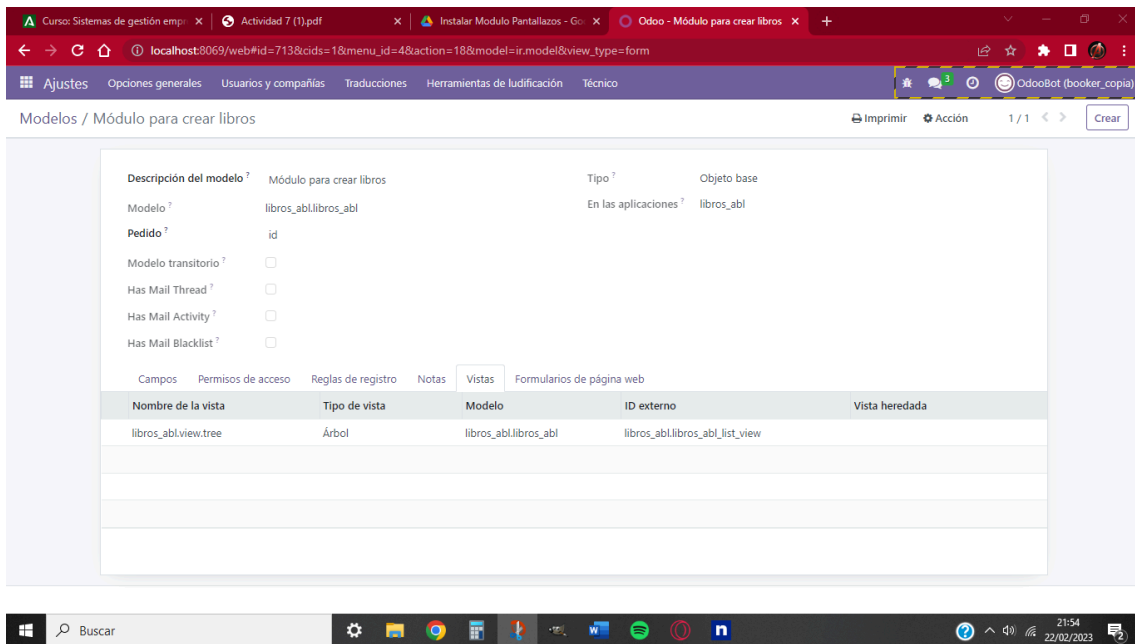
Curso: Sistemas de gestión empr ×
Actividad 7 (1).pdf ×
Instalar Modulo Pantallazos - Go ×
Odoo - Módulo para crear libros ×
+

localhost:8069/web#id=713&cids=1&menu_id=4&action=18&model=ir.model&view_type=form

Ajustes Opciones generales Usuarios y compañías Traducciones Herramientas de ludificación Técnico
3 OdooBot (booker_copia)

Modelos / Módulo para crear libros
Imprimir Acción 1 / 1 Crear

Descripción del modelo ? Módulo para crear libros
Tipo ? Objeto base
Modelo ? libros_abl.libros_abl
En las aplicaciones ? libros_abl
Pedido ? id
Modelo transitorio ?
Has Mail Thread ?
Has Mail Activity ?
Has Mail Blacklist ?

Campos Permisos de acceso Reglas de registro Notas Vistas Formularios de página web

| Nombre de la vista | Tipo de vista | Modelo | ID externo | Vista heredada |
|---|---|---|---|---|
| libros_abl.view.tree | Árbol | libros_abl.libros_abl | libros_abl.libros_abl_list_view | |

Buscar
21:54 22/02/2023